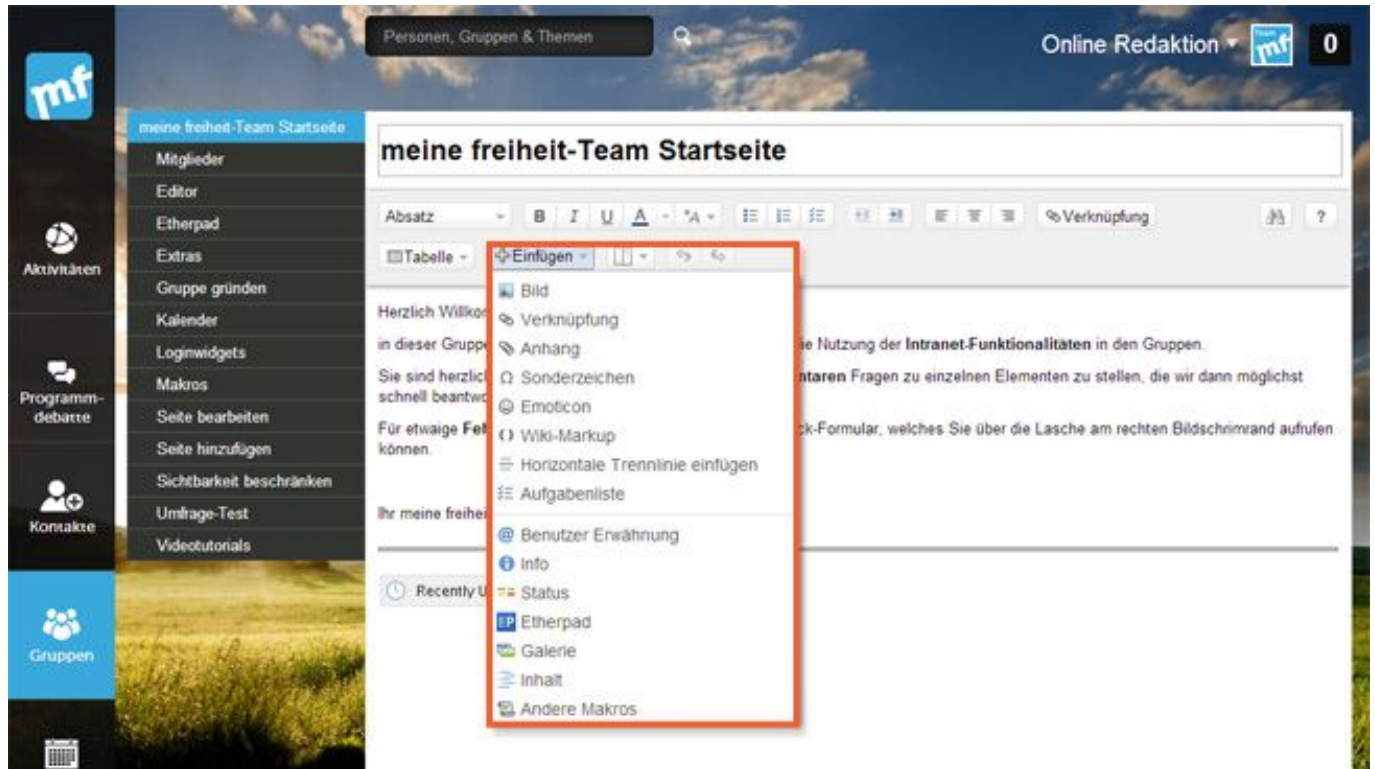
mf

Personen, Gruppen & Themen

Online Redaktion

mf

0

Aktivitäten

Programm-debatte

Kontakte

Gruppen

meine freiheit-Team Startseite
Mitglieder
Editor
Etherpad
Extras
Gruppe gründen
Kalender
Loginwidgets
Makros
Seite bearbeiten
Seite hinzufügen
Sichtbarkeit beschränken
Umfrage-Test
Videotutorials

meine freiheit-Team Startseite

Absatz B I U A $^a$A Verknüpfung ?

Tabelle Einfügen

Bild
Verknüpfung
Anhang
Sonderzeichen
Emoticon
Wiki-Markup
Horizontale Trennlinie einfügen
Aufgabenliste
Benutzer Erwähnung
Info
Status
Etherpad
Galerie
Inhalt
Andere Makros

Herzlich Willko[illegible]

in dieser Grupp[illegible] ie Nutzung der **Intranet-Funktionalitäten** in den Gruppen.

Sie sind herzlic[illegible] **ntaren** Fragen zu einzelnen Elementen zu stellen, die wir dann möglichst schnell beantw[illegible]

Für etwaige **Fe**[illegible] ck-Formular, welches Sie über die Lasche am rechten Bildschirmrand aufrufen können.

Ihr meine freihei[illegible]

Recently U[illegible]